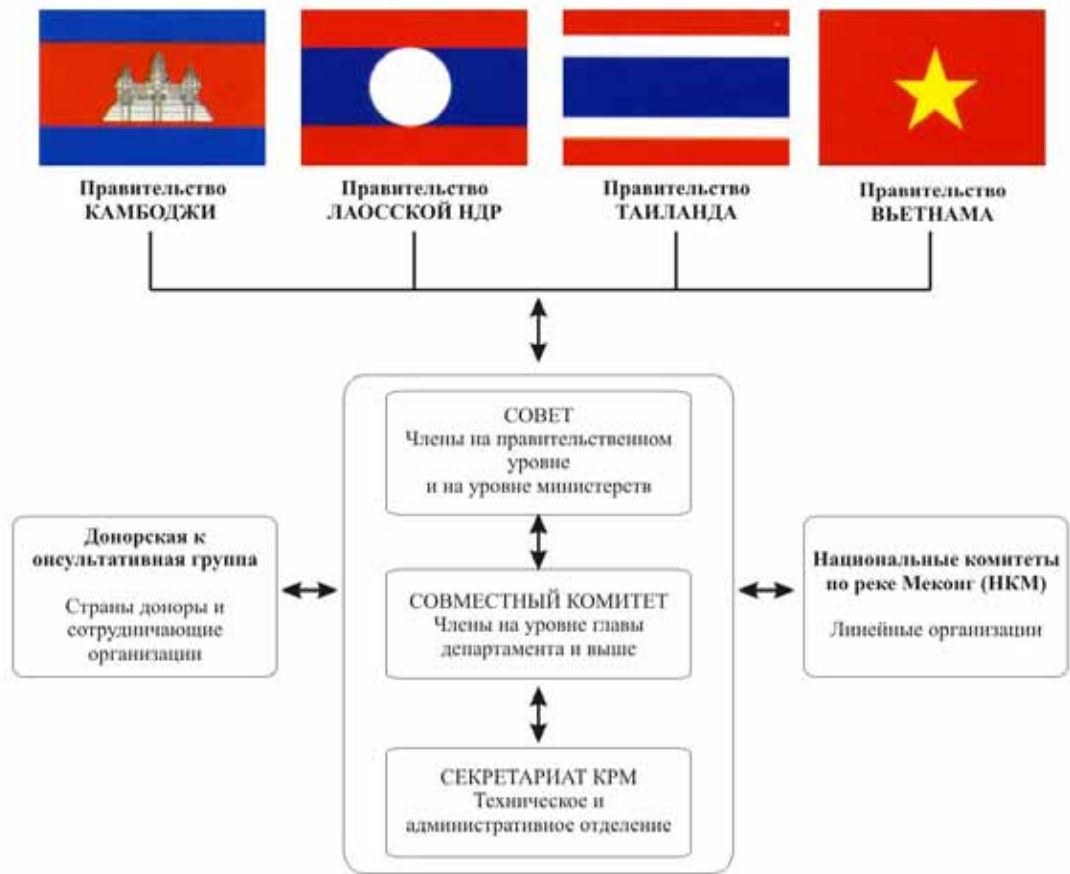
Правительство КАМБОДЖИ

Правительство ЛАОССКОЙ НДР

Правительство ТАИЛАНДА

Правительство ВЬЕТНАМА

СОВЕТ
Члены на правительственном уровне и на уровне министеретв

Донорская к онсультативная группа

Страны доноры и сотрудничающие организации

СОВМЕСТНЫЙ КОМИТЕТ
Члены на уровне главы департамента и выше

Национальные комитеты по реке Меконг (НКМ)

Линейные организации

СЕКРЕТАРИАТ КРМ
Техническое и административное отделение